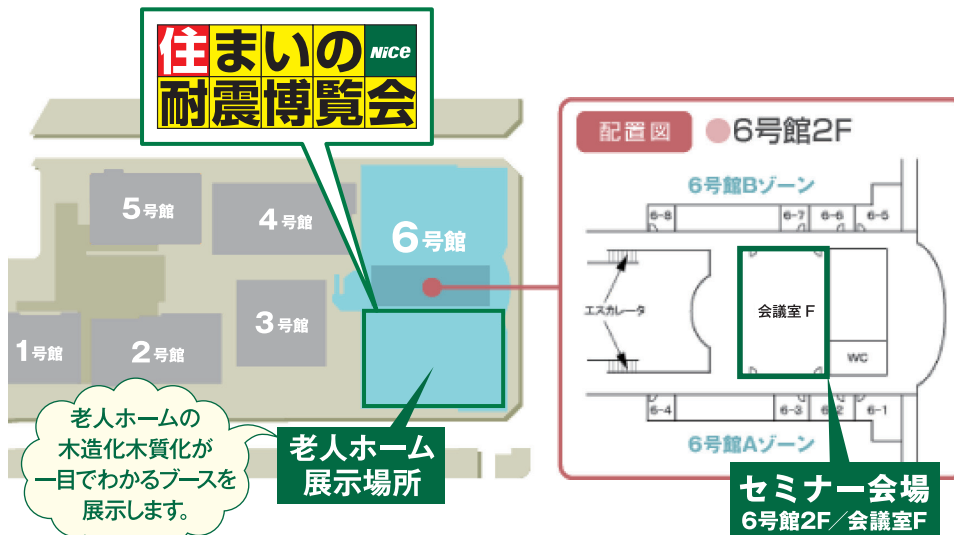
住まいの
NiCe
耐震博覧会

5号館
4号館
6号館
3号館
1号館
2号館

老人ホームの木造化木質化が一目でわかるブースを展示します。

老人ホーム
展示場所

配置図 6号館2F

6号館Bゾーン

6-8
6-7
6-6
6-5

エスカレータ

会議室 F

WC

6-4
6-3
6-2
6-1

6号館Aゾーン

セミナー会場
6号館2F／会議室F